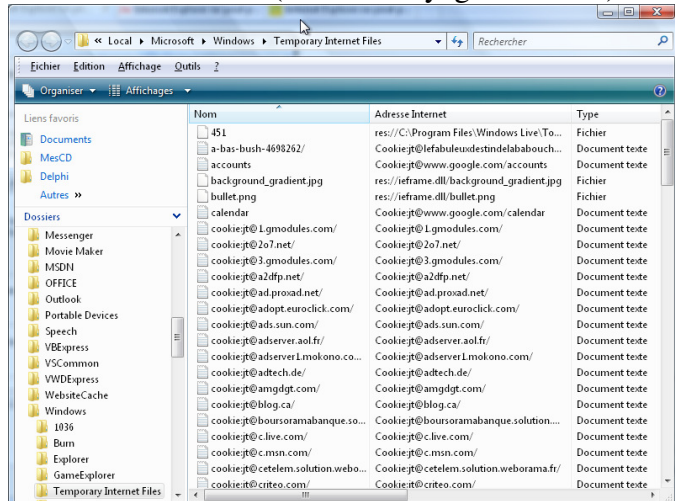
« Local ▸ Microsoft ▸ Windows ▸ Temporary Internet Files

Rechercher

Fichier Edition Affichage Outils ?

Organiser ▾ Affichages ▾

Liens favoris

Documents

MesCD

Delphi

Autres »

Dossiers

Messenger
Movie Maker
MSDN
OFFICE
Outlook
Portable Devices
Speech
VBExpress
VSCommon
VWDExpress
WebsiteCache
Windows
1036
Burn
Explorer
GameExplorer
Temporary Internet Files

| Nom | Adresse Internet | Type |
|---|---|---|
| 451 | res://C:\Program Files\Windows Live\To... | Fichier |
| a-bas-bush-4698262/ | Cookie:jt@lefabuleuxdestindelababouch... | Document texte |
| accounts | Cookie:jt@www.google.com/accounts | Document texte |
| background_gradient.jpg | res://ieframe.dll/background_gradient.jpg | Fichier |
| bullet.png | res://ieframe.dll/bullet.png | Fichier |
| calendar | Cookie:jt@www.google.com/calendar | Document texte |
| cookie:jt@1.gmodules.com/ | Cookie:jt@1.gmodules.com/ | Document texte |
| cookie:jt@2o7.net/ | Cookie:jt@2o7.net/ | Document texte |
| cookie:jt@3.gmodules.com/ | Cookie:jt@3.gmodules.com/ | Document texte |
| cookie:jt@a2dfp.net/ | Cookie:jt@a2dfp.net/ | Document texte |
| cookie:jt@ad.proxad.net/ | Cookie:jt@ad.proxad.net/ | Document texte |
| cookie:jt@adopt.euroclick.com/ | Cookie:jt@adopt.euroclick.com/ | Document texte |
| cookie:jt@ads.sun.com/ | Cookie:jt@ads.sun.com/ | Document texte |
| cookie:jt@adserver.aol.fr/ | Cookie:jt@adserver.aol.fr/ | Document texte |
| cookie:jt@adserver1.mokono.co... | Cookie:jt@adserver1.mokono.com/ | Document texte |
| cookie:jt@adtech.de/ | Cookie:jt@adtech.de/ | Document texte |
| cookie:jt@amgdgt.com/ | Cookie:jt@amgdgt.com/ | Document texte |
| cookie:jt@blog.ca/ | Cookie:jt@blog.ca/ | Document texte |
| cookie:jt@boursoramabanque.so... | Cookie:jt@boursoramabanque.solution.... | Document texte |
| cookie:jt@c.live.com/ | Cookie:jt@c.live.com/ | Document texte |
| cookie:jt@c.msn.com/ | Cookie:jt@c.msn.com/ | Document texte |
| cookie:jt@cetelem.solution.webo... | Cookie:jt@cetelem.solution.weborama.fr/ | Document texte |
| cookie:jt@criteo.com/ | Cookie:jt@criteo.com/ | Document texte |